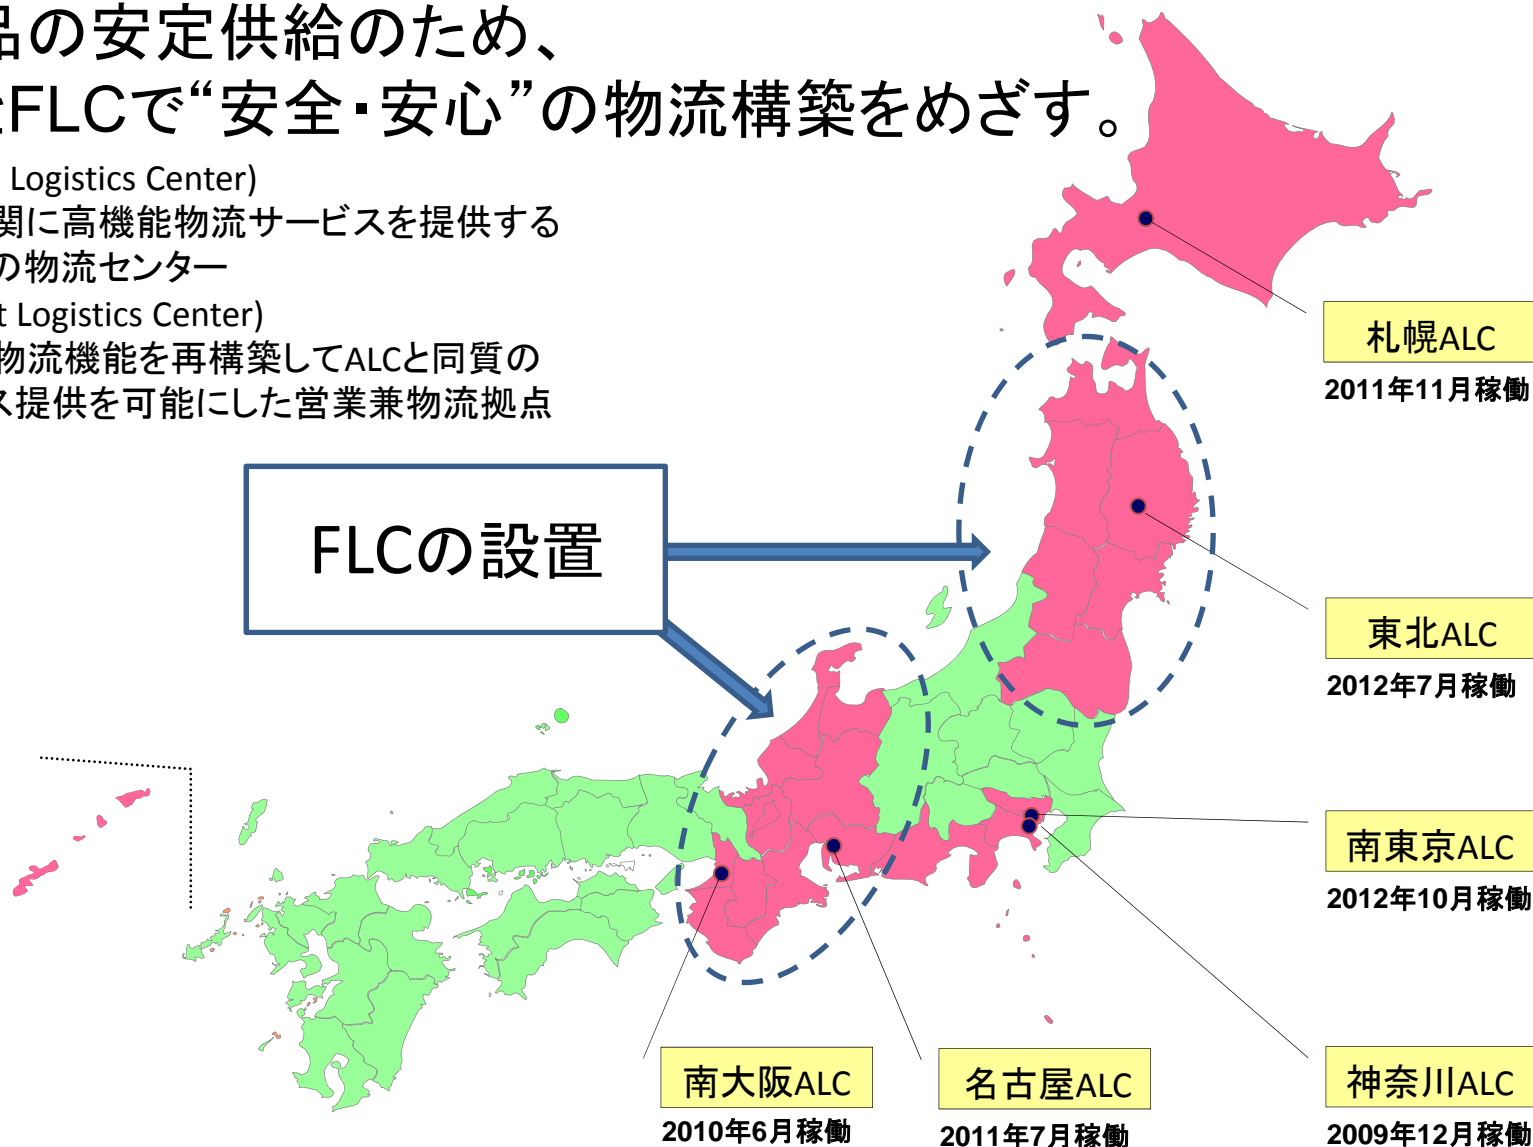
品の安定供給のため、
とFLCで“安全・安心”の物流構築をめざす。

Logistics Center)
関に高機能物流サービスを提供する
の物流センター
t Logistics Center)
物流機能を再構築してALCと同質の
ス提供を可能にした営業兼物流拠点

FLCの設置

札幌ALC
2011年11月稼働

東北ALC
2012年7月稼働

南東京ALC
2012年10月稼働

神奈川ALC
2009年12月稼働

名古屋ALC
2011年7月稼働

南大阪ALC
2010年6月稼働